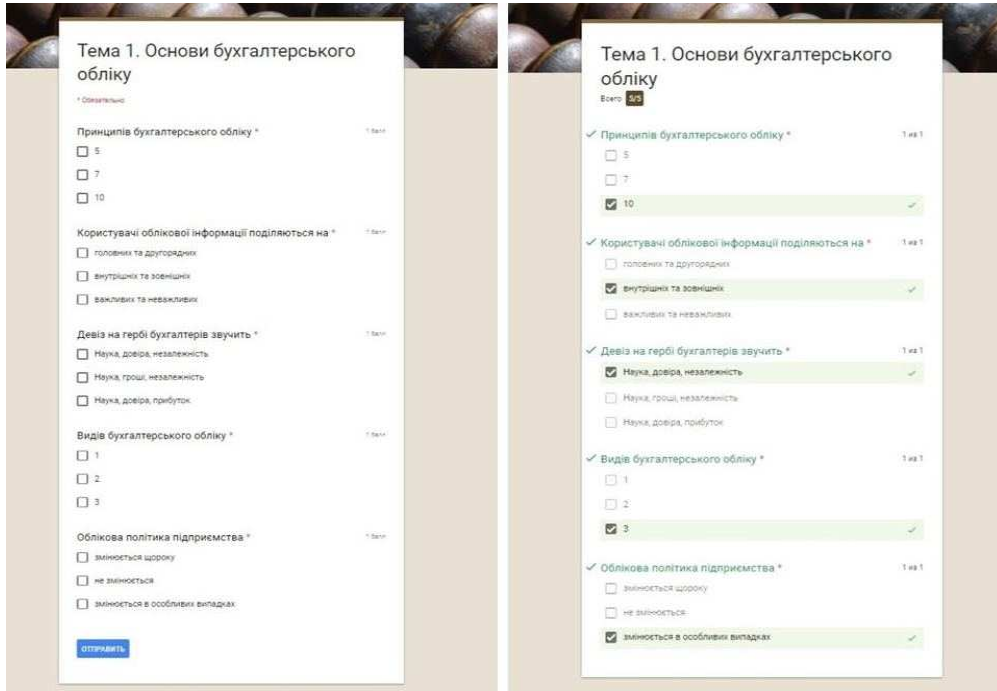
Тема 1. Основи бухгалтерського обліку

* Обязательно

Принципів бухгалтерського обліку *
1 балл

5

7

10

Користувачі облікової інформації поділяються на *
1 балл

головних та другорядних

внутрішніх та зовнішніх

важливих та неважливих

Девіз на гербі бухгалтерів звучить *
1 балл

Наука, довіра, незалежність

Наука, гроші, незалежність

Наука, довіра, прибуток

Видів бухгалтерського обліку *
1 балл

1

2

3

Облікова політика підприємства *
1 балл

змінюється щороку

не змінюється

змінюється в особливих випадках

ОТПРАВИТЬ

Тема 1. Основи бухгалтерського обліку

Всего 5/5

Принципів бухгалтерського обліку *
1 из 1

5

7

10

Користувачі облікової інформації поділяються на *
1 из 1

головних та другорядних

внутрішніх та зовнішніх

важливих та неважливих

Девіз на гербі бухгалтерів звучить *
1 из 1

Наука, довіра, незалежність

Наука, гроші, незалежність

Наука, довіра, прибуток

Видів бухгалтерського обліку *
1 из 1

1

2

3

Облікова політика підприємства *
1 из 1

змінюється щороку

не змінюється

змінюється в особливих випадках